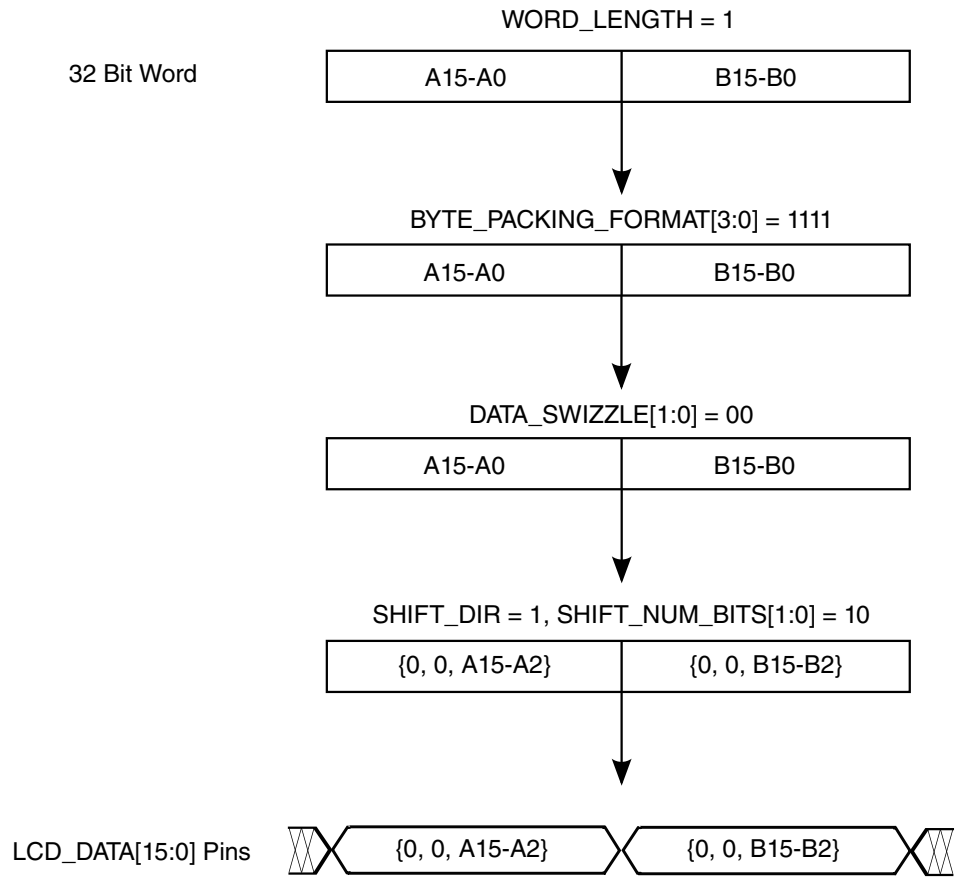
WORD_LENGTH = 1

32 Bit Word

| A15-A0 | B15-B0 |
|---|---|

BYTE_PACKING_FORMAT[3:0] = 1111

| A15-A0 | B15-B0 |
|---|---|

DATA_SWIZZLE[1:0] = 00

| A15-A0 | B15-B0 |
|---|---|

SHIFT_DIR = 1, SHIFT_NUM_BITS[1:0] = 10

| {0, 0, A15-A2} | {0, 0, B15-B2} |
|---|---|

LCD_DATA[15:0] Pins

{0, 0, A15-A2}

{0, 0, B15-B2}